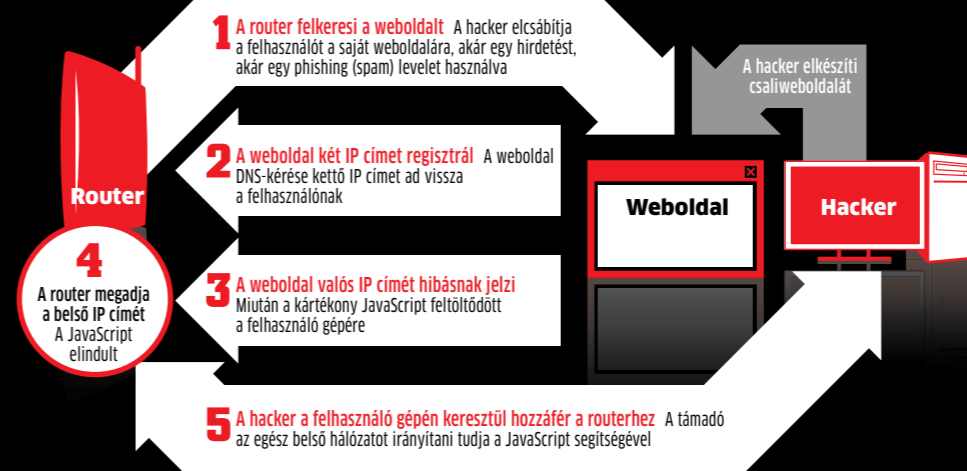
1 A router felkeresi a weboldalt A hacker elcsábítja a felhasználót a saját weboldalára, akár egy hirdetést, akár egy phishing (spam) levelet használva

A hacker elkészíti csaliweboldalát

Router

2 A weboldal két IP címet regisztrál A weboldal DNS-kérése kettő IP címet ad vissza a felhasználónak

Weboldal

Hacker

4
A router megadja a belső IP címét
A JavaScript elindult

3 A weboldal valós IP címét hibásnak jelzi Miután a kártékony JavaScript feltöltődött a felhasználó gépére

5 A hacker a felhasználó gépén keresztül hozzáfér a routerhez A támadó az egész belső hálózatot irányítani tudja a JavaScript segítségével